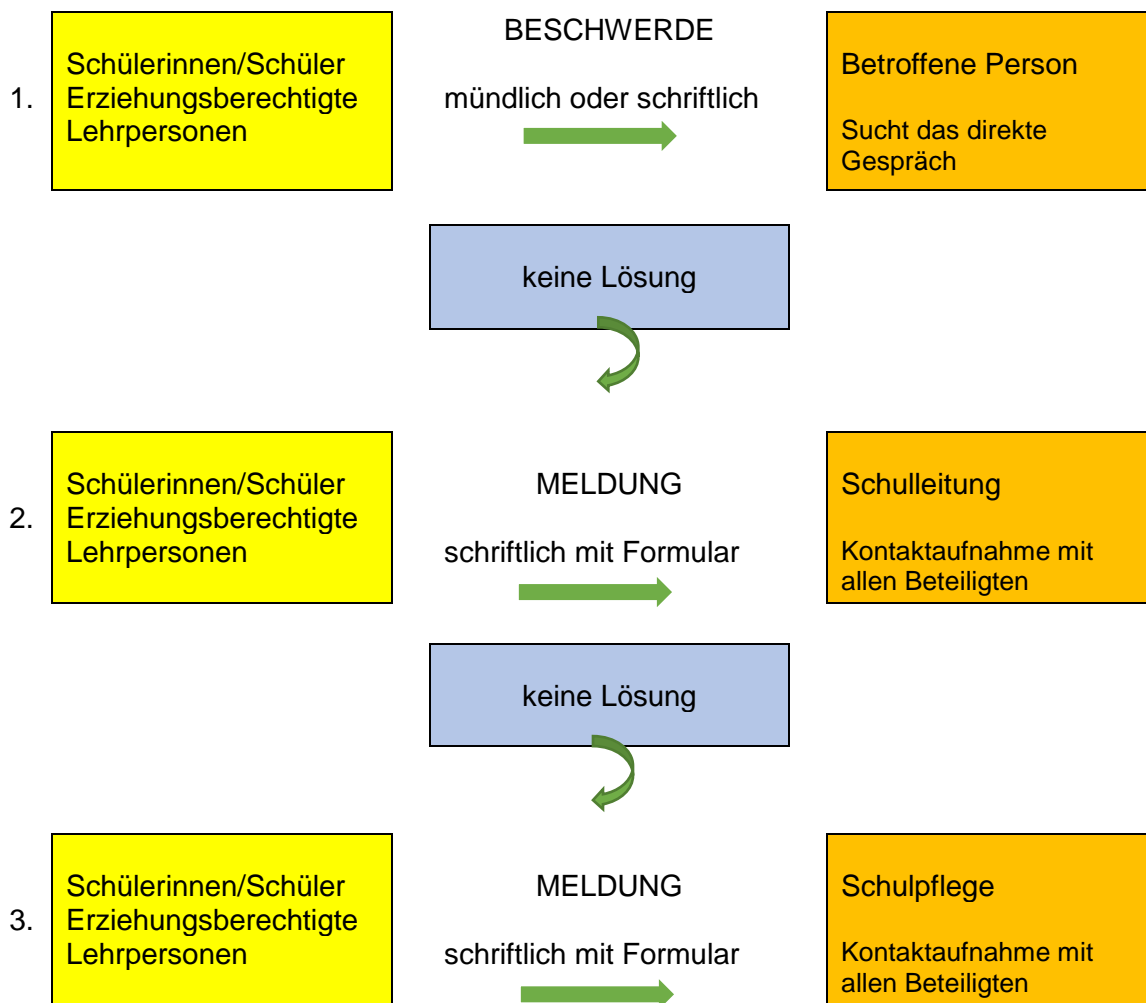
1. Schülerinnen/Schüler
Erziehungsberechtigte
Lehrpersonen

BESCHWERDE

mündlich oder schriftlich

Betroffene Person

Sucht das direkte Gespräch

keine Lösung

2. Schülerinnen/Schüler
Erziehungsberechtigte
Lehrpersonen

MELDUNG

schriftlich mit Formular

Schulleitung

Kontaktaufnahme mit allen Beteiligten

keine Lösung

3. Schülerinnen/Schüler
Erziehungsberechtigte
Lehrpersonen

MELDUNG

schriftlich mit Formular

Schulpflege

Kontaktaufnahme mit allen Beteiligten